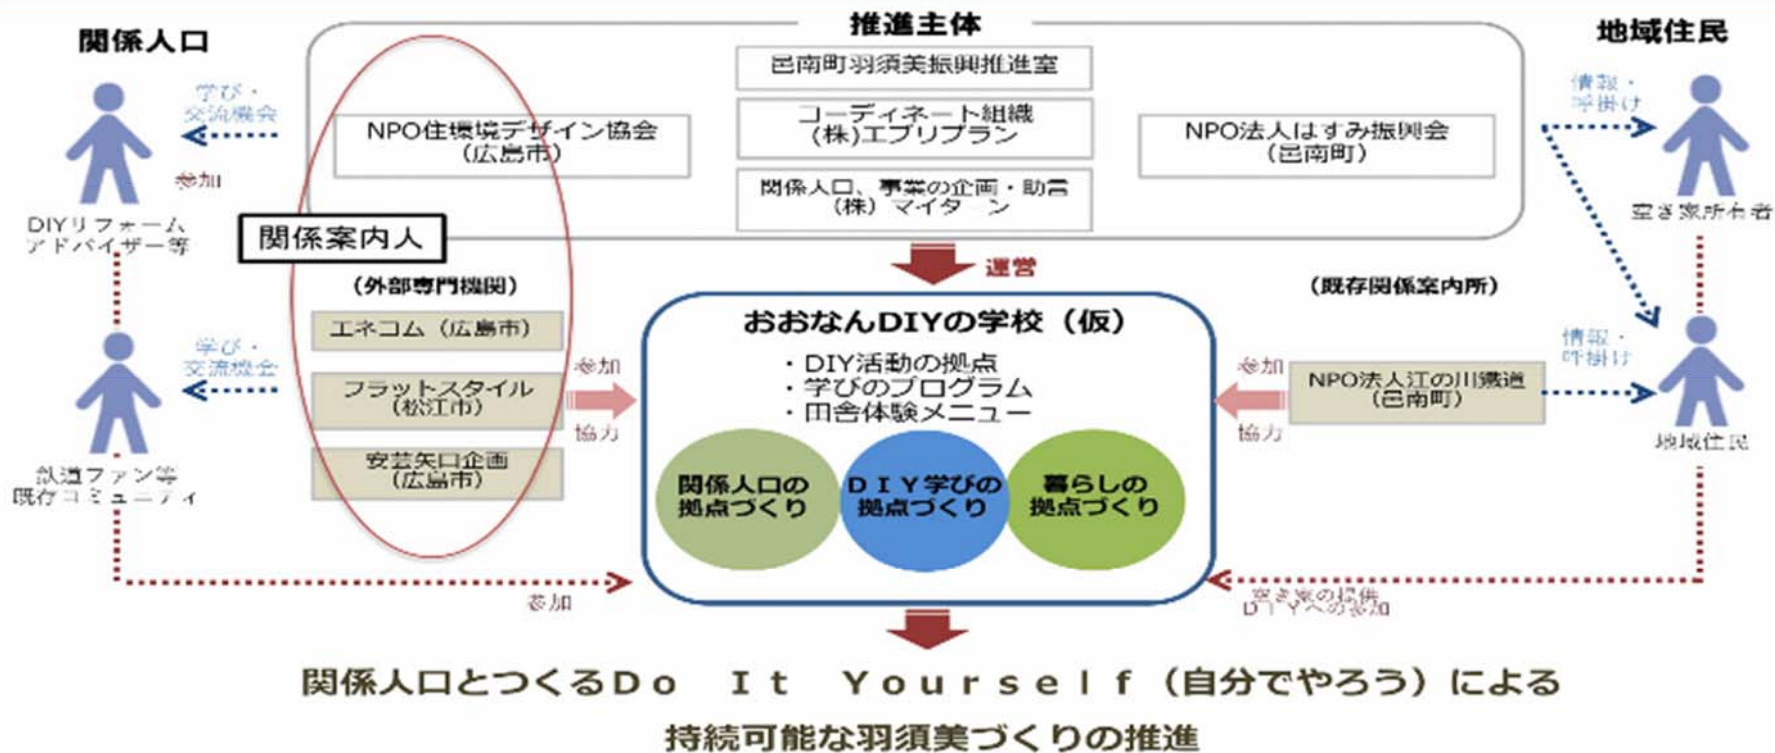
関係人口

推進主体

地域住民

学び・交流機会

参加

DIYリフォームアドバイザー等

邑南町羽須美振興推進室

NPO住環境デザイン協会（広島市）

コーディネート組織（株）エブリプラン

NPO法人はすみ振興会（邑南町）

関係人口、事業の企画・助言（株）マイターン

情報・呼掛け

空き家所有者

関係案内人

運営

（外部専門機関）

（既存関係案内所）

エネコム（広島市）

フラットスタイル（松江市）

安芸矢口企画（広島市）

学び・交流機会

鉄道ファン等既存コミュニティ

参加

協力

おおなんDIYの学校（仮）

・DIY活動の拠点
・学びのプログラム
・田舎体験メニュー

関係人口の拠点づくり

ＤＩＹ学びの拠点づくり

暮らしの拠点づくり

参加

協力

NPO法人江の川鐵道（邑南町）

情報・呼掛け

地域住民

参加

空き家の提供 ＤＩＹへの参加

関係人口とつくるＤｏ　Ｉｔ　Ｙｏｕｒｓｅｌｆ（自分でやろう）による

持続可能な羽須美づくりの推進